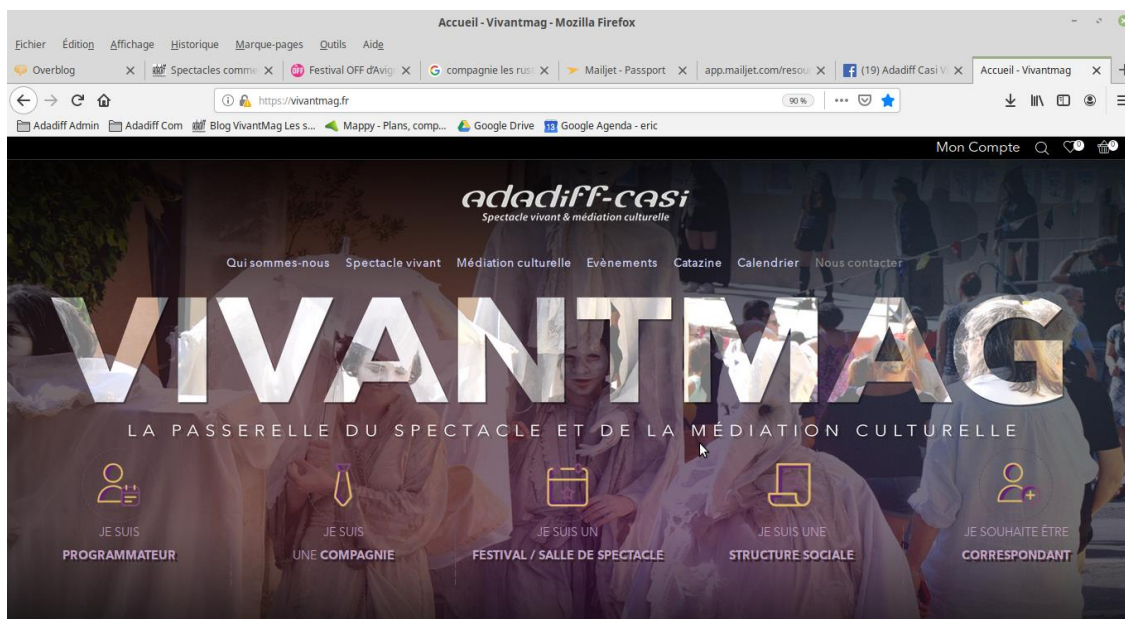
Accueil - Vivantmag - Mozilla Firefox

Fichier Édition Affichage Historique Marque-pages Outils Aide

Overblog × Spectacles comme × Festival OFF d'Avig × compagnie les rus × Mailjet - Passport × app.mailjet.com/resou × (19) Adadiff Casi V × Accueil - Vivantmag ×

https://vivantmag.fr 90 %

Adadiff Admin Adadiff Com Blog VivantMag Les s... Mappy - Plans, comp... Google Drive Google Agenda - eric

Mon Compte 0 0

adadiff-casi
Spectacle vivant & médiation culturelle

Qui sommes-nous Spectacle vivant Médiation culturelle Evènements Catazine Calendrier Nous contacter

VIVANTMAG

LA PASSERELLE DU SPECTACLE ET DE LA MÉDIATION CULTURELLE

JE SUIS PROGRAMMATEUR

JE SUIS UNE COMPAGNIE

JE SUIS UN FESTIVAL / SALLE DE SPECTACLE

JE SUIS UNE STRUCTURE SOCIALE

JE SOUHAITE ÊTRE CORRESPONDANT